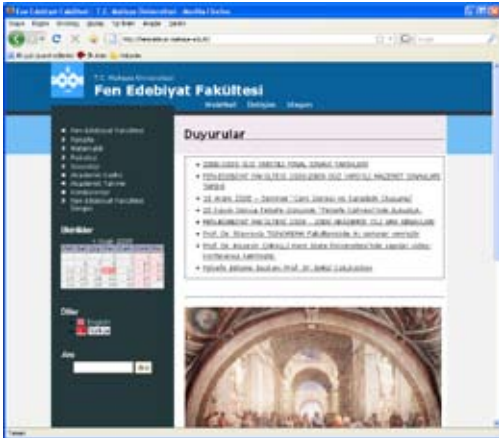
Fen Edebiyat Fakültesi : T.C. Maltepe Üniversitesi - Mozilla Firefox

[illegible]

http://fenedebiyat.maltepe.edu.tr/

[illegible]

T.C. Maltepe Üniversitesi
Fen Edebiyat Fakültesi

Webmail İletişim Bilgiler

Fen Edebiyat Fakültesi
Felsefe
Matematik
Psikoloji
Sosyoloji
Akademik Kadro
Akademik Takvim
Konferanslar
Fen Edebiyat Fakültesi Dergisi

Etkinlikler

Diller
English
Türkçe

Ara
Ara

Duyurular

2008-2009 GÜZ YARIYILI FİNAL SINAVI TARİHLERİ
FEN-EDEBİYAT FAKÜLTESİ 2008-2009 GÜZ YARIYILI MAZERET SINAVLARI TARİHİ
10 Aralık 2008 – Seminer "Çarlı Darwin ve Sanatlık Duyusu"
20 Kasım Dünya Felsefe Günü'nde "Felsefe Şahinler"nde duyurular
MEZUNİYET YAN ÜLTEDE 2008 - 2009 AKADEMİK YILI SINIF ORAN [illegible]
Prof. Dr. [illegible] Fakültesinde bir seminer vermiştir
Prof. Dr. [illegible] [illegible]
Felsefe Bölüme Başkanı Prof. Dr. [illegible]